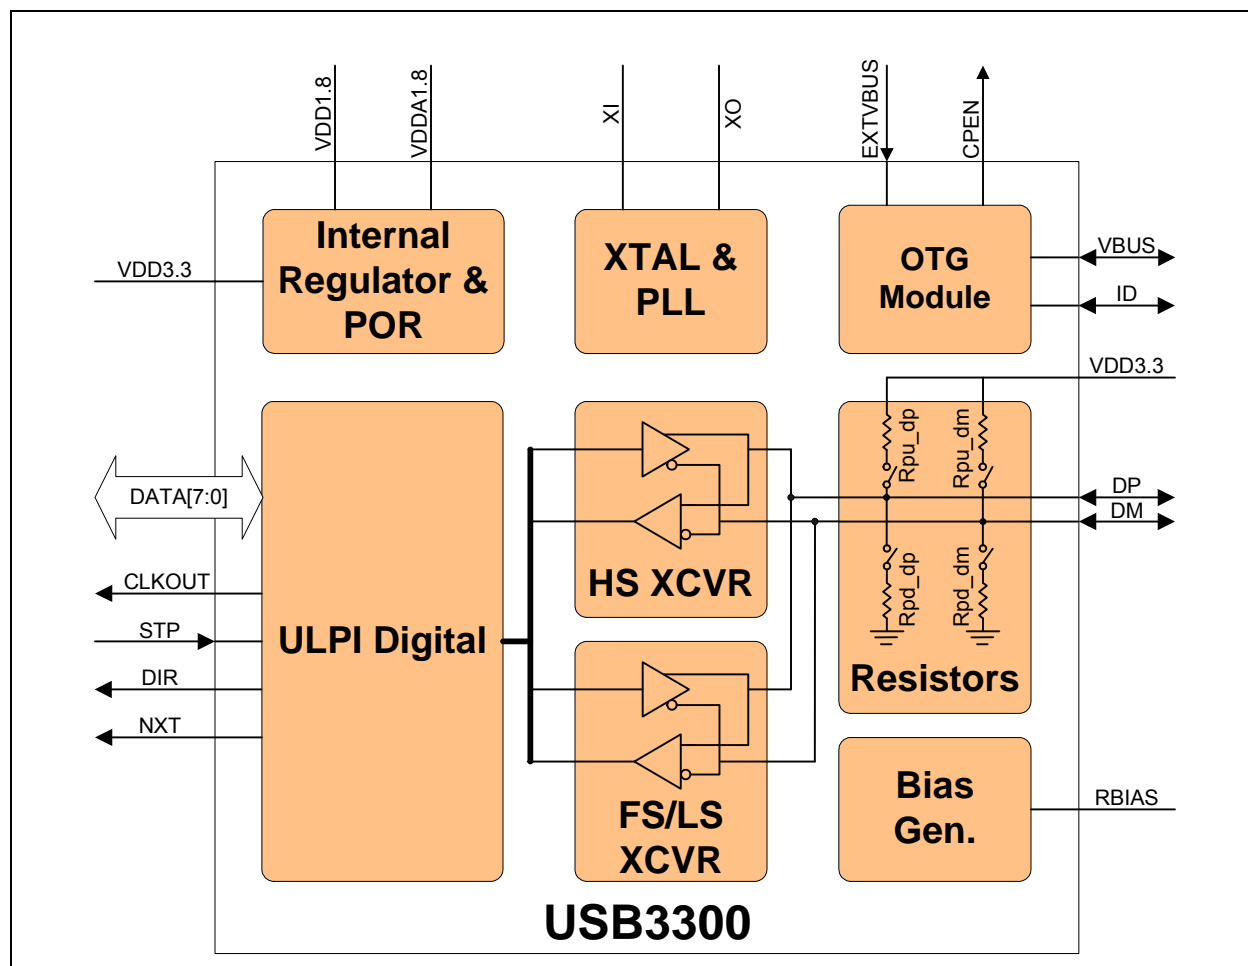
VDD1.8
VDDA1.8
XI
XO
EXTVBUS
CPEN

VDD3.3
Internal Regulator & POR
XTAL & PLL
OTG Module
VBUS
ID
VDD3.3

DATA[7:0]
CLKOUT
STP
DIR
NXT
ULPI Digital
HS XCVR
FS/LS XCVR
Rpu_dp
Rpu_dm
Rpd_dp
Rpd_dm
DP
DM
Resistors
Bias Gen.
RBIAS
USB3300